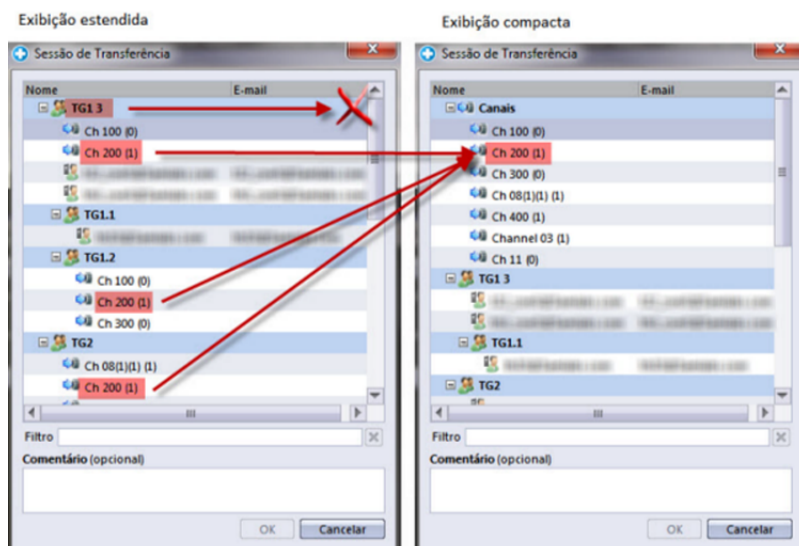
Exibição estendida

Sessão de Transferência

| Nome | E-mail |
|---|---|
| TG1 3 | |
| Ch 100 (0) | |
| Ch 200 (1) | |
| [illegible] | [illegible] |
| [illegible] | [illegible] |
| TG1.1 | |
| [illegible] | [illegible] |
| TG1.2 | |
| Ch 100 (0) | |
| Ch 200 (1) | |
| Ch 300 (0) | |
| TG2 | |
| Ch 08(1)(1) (1) | |
| Ch 200 (1) | |

Filtro

Comentário (opcional)

OK Cancelar

Exibição compacta

Sessão de Transferência

| Nome | E-mail |
|---|---|
| Canais | |
| Ch 100 (0) | |
| Ch 200 (1) | |
| Ch 300 (0) | |
| Ch 08(1)(1) (1) | |
| Ch 400 (1) | |
| Channel 03 (1) | |
| Ch 11 (0) | |
| TG1 3 | |
| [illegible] | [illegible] |
| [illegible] | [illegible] |
| TG1.1 | |
| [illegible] | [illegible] |
| TG2 | |

Filtro

Comentário (opcional)

OK Cancelar